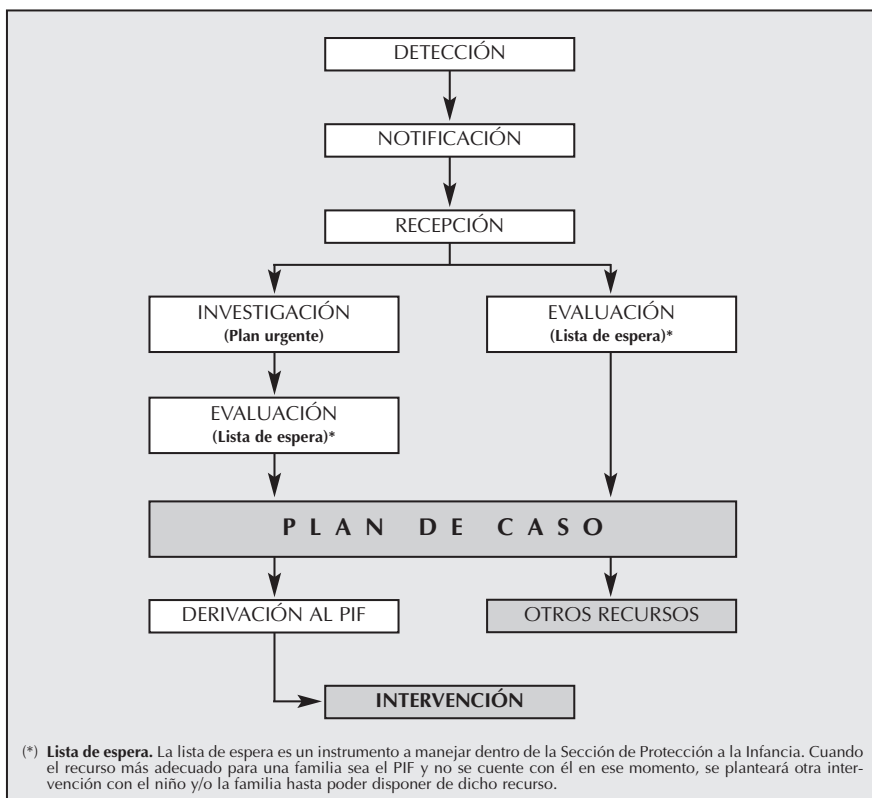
DETECCIÓN

NOTIFICACIÓN

RECEPCIÓN

INVESTIGACIÓN
(Plan urgente)

EVALUACIÓN
(Lista de espera)*

EVALUACIÓN
(Lista de espera)*

PLAN DE CASO

DERIVACIÓN AL PIF

OTROS RECURSOS

INTERVENCIÓN

(*) Lista de espera. La lista de espera es un instrumento a manejar dentro de la Sección de Protección a la Infancia. Cuando el recurso más adecuado para una familia sea el PIF y no se cuente con él en ese momento, se planteará otra intervención con el niño y/o la familia hasta poder disponer de dicho recurso.